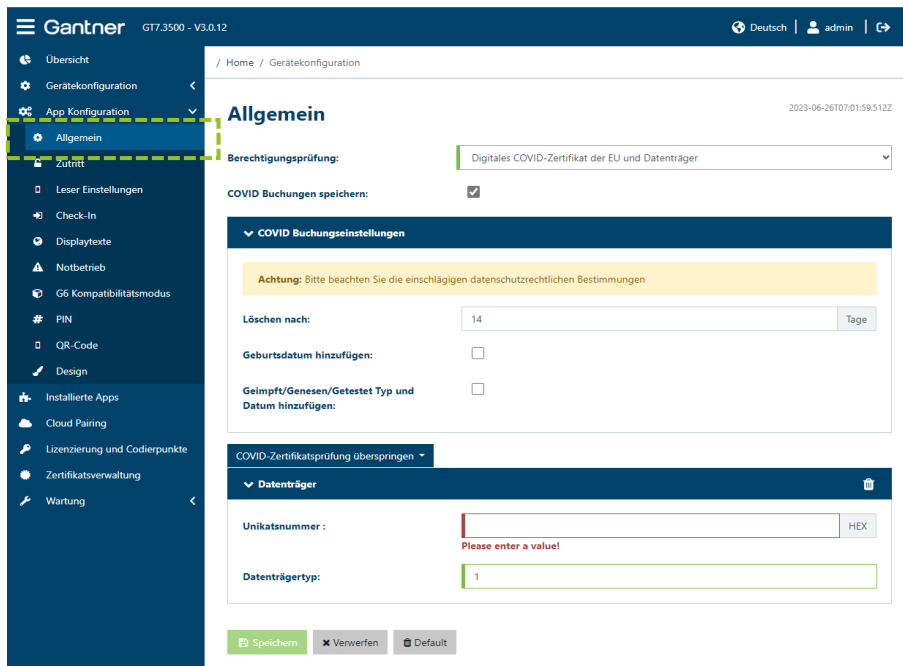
Gantner GT7.3500 - V3.0.12

Deutsch | admin |

Übersicht
Gerätekonfiguration
App Konfiguration
Allgemein
Zutritt
Leser Einstellungen
Check-In
Displaytexte
Notbetrieb
G6 Kompatibilitätsmodus
PIN
QR-Code
Design
Installierte Apps
Cloud Pairing
Lizenzierung und Codierpunkte
Zertifikatsverwaltung
Wartung

/ Home / Gerätekonfiguration

Allgemein

2023-06-26T07:01:59.512Z

Berechtigungsprüfung: Digitales COVID-Zertifikat der EU und Datenträger

COVID Buchungen speichern:

COVID Buchungseinstellungen

Achtung: Bitte beachten Sie die einschlägigen datenschutzrechtlichen Bestimmungen

Löschen nach: 14 Tage

Geburtsdatum hinzufügen:

Geimpft/Genesen/Getestet Typ und Datum hinzufügen:

COVID-Zertifikatsprüfung überspringen

Datenträger

Unikatsnummer : HEX

Please enter a value!

Datenträgertyp: 1

Speichern Verwerfen Default